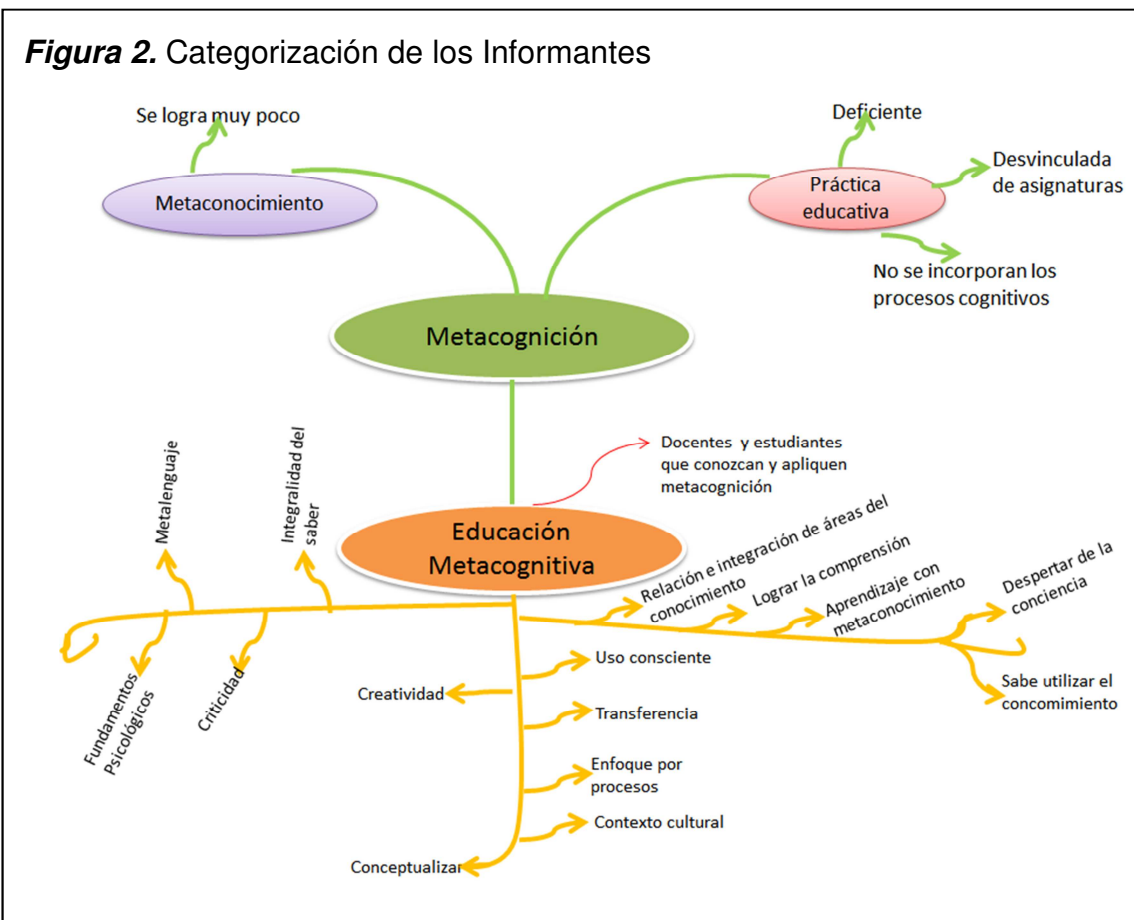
*Figura 2.* Categorización de los Informantes

Se logra muy poco

Metaconocimiento

Deficiente

Práctica educativa

Desvinculada de asignaturas

No se incorporan los procesos cognitivos

Metacognición

Metalenguaje

Integralidad del saber

Docentes y estudiantes que conozcan y apliquen metacognición

Educación Metacognitiva

Relación e integración de áreas del conocimiento

Lograr la comprensión

Aprendizaje con metaconocimiento

Despertar de la conciencia

Sabe utilizar el concomimiento

Fundamentos Psicológicos

Criticidad

Creatividad

Uso consciente

Transferencia

Enfoque por procesos

Contexto cultural

Conceptualizar